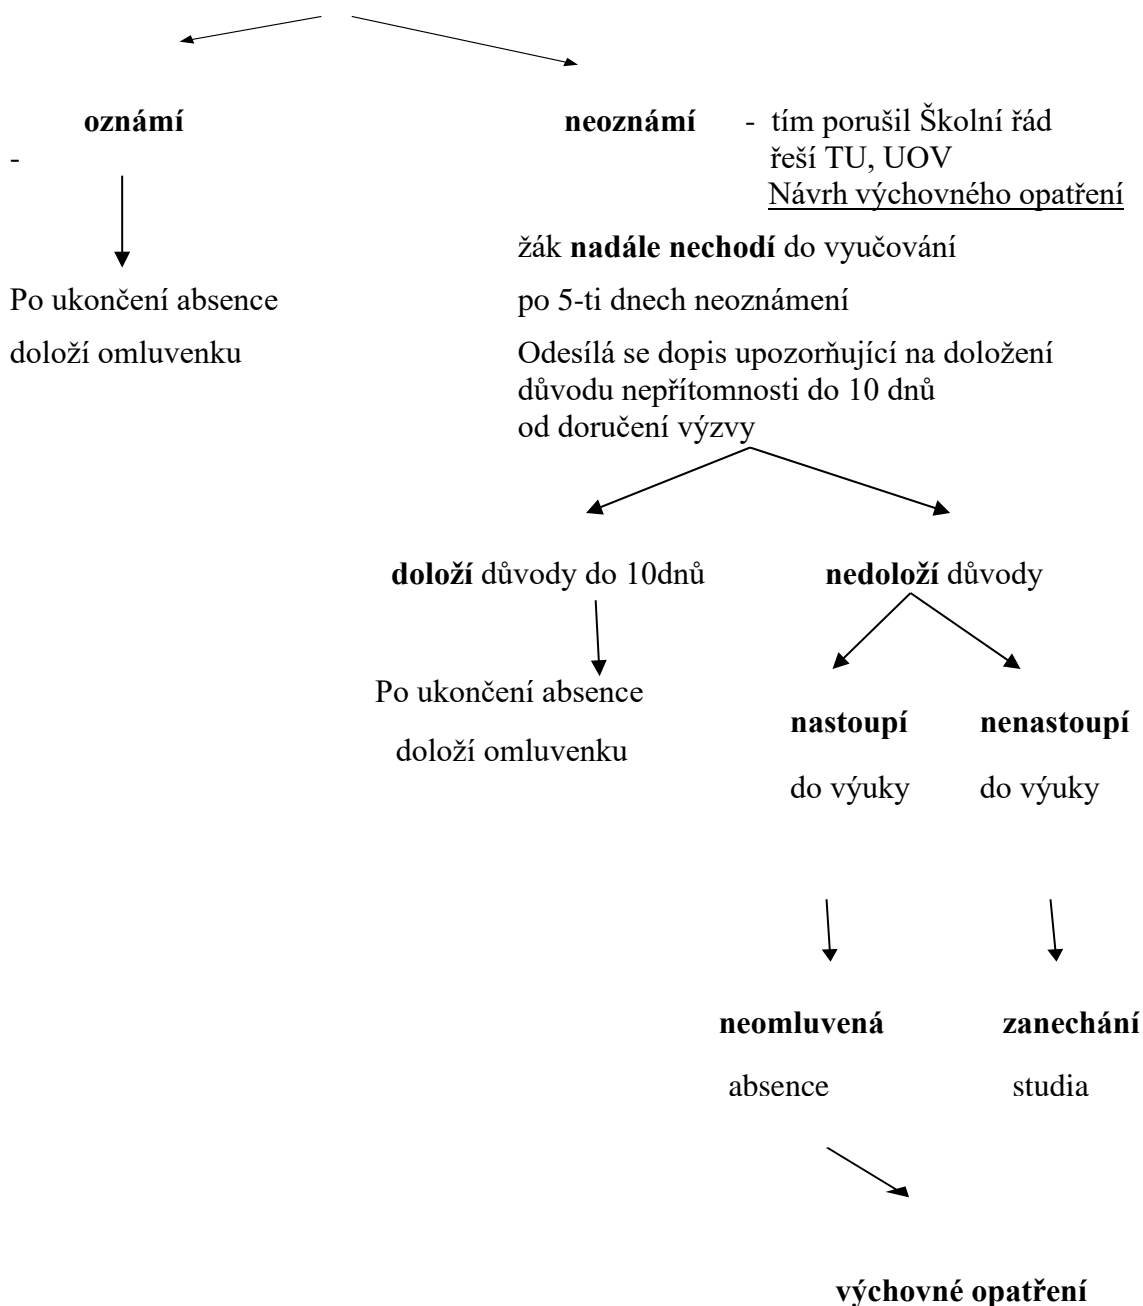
**oznámí**
-

Po ukončení absence

doloží omluvenku

**neoznámí** - tím porušil Školní řád
řeší TU, UOV
Návrh výchovného opatření

žák **nadále nechodí** do vyučování

po 5-ti dnech neoznámení

Odesílá se dopis upozorňující na doložení důvodu nepřítomnosti do 10 dnů od doručení výzvy

**doloží** důvody do 10dnů

Po ukončení absence

doloží omluvenku

**nedoloží** důvody

**nastoupí**

do výuky

**nenastoupí**

do výuky

**neomluvená**

absence

**zanechání**

studia

**výchovné opatření**